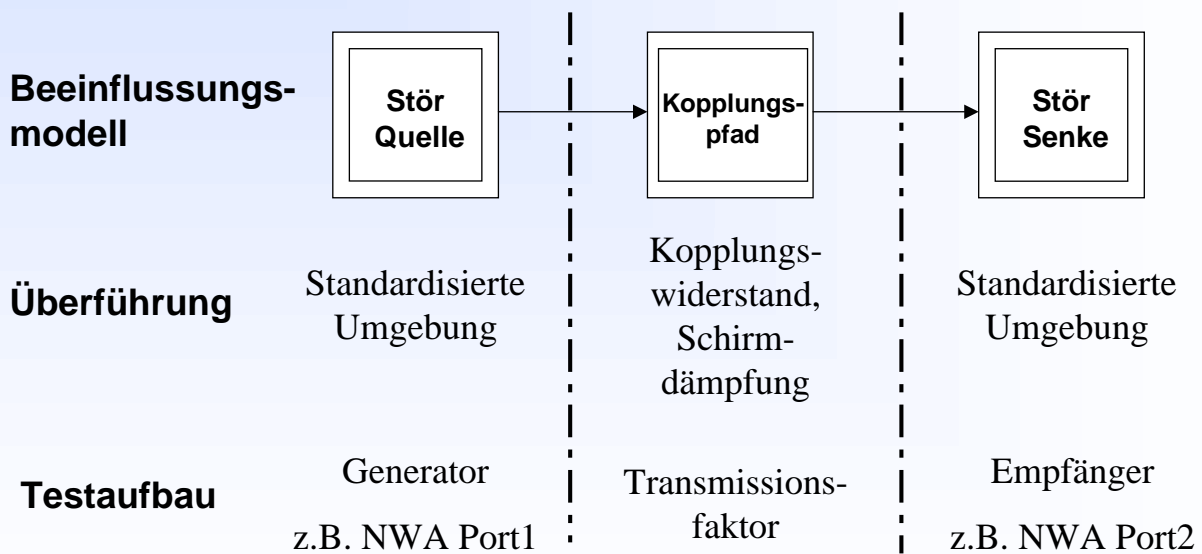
Beeinflussungsmodell

Stör Quelle

Kopplungspfad

Stör Senke

Überführung

Standardisierte Umgebung

Kopplungswiderstand, Schirmdämpfung

Standardisierte Umgebung

Testaufbau

Generator

z.B. NWA Port1

Transmissionsfaktor

Empfänger

z.B. NWA Port2